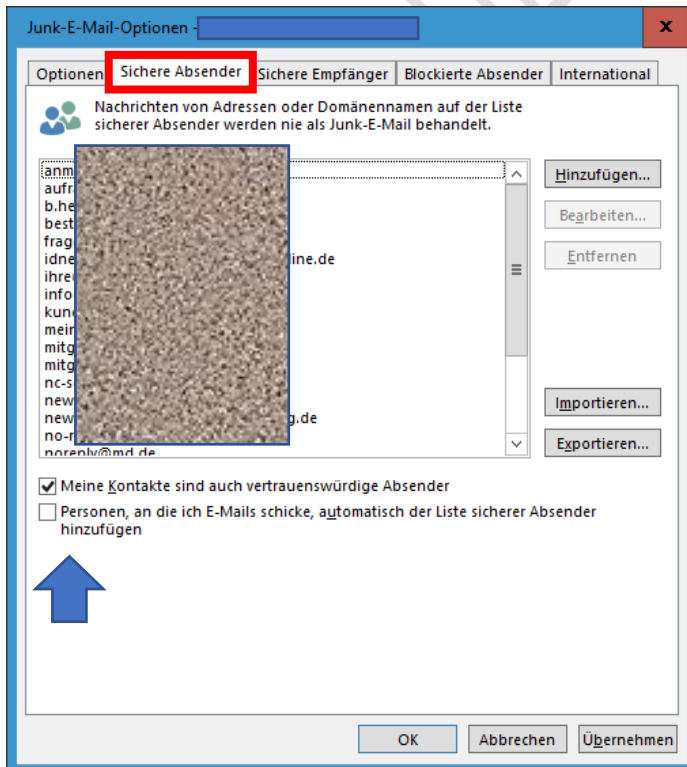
Junk-E-Mail-Optionen -

x

Optionen | Sichere Absender | Sichere Empfänger | Blockierte Absender | International

Nachrichten von Adressen oder Domänennamen auf der Liste sicherer Absender werden nie als Junk-E-Mail behandelt.

anm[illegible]
aufr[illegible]
b.he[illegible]
best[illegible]
frag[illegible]
idne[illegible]ine.de
ihre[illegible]
info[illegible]
kun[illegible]
mein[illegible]
mitg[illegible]
mitg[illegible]
nc-s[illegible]
new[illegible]
new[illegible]g.de
no-r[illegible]
noreply@md.de

Hinzufügen...
Bearbeiten...
Entfernen
Importieren...
Exportieren...

Meine Kontakte sind auch vertrauenswürdige Absender

Personen, an die ich E-Mails schicke, automatisch der Liste sicherer Absender hinzufügen

OK
Abbrechen
Übernehmen